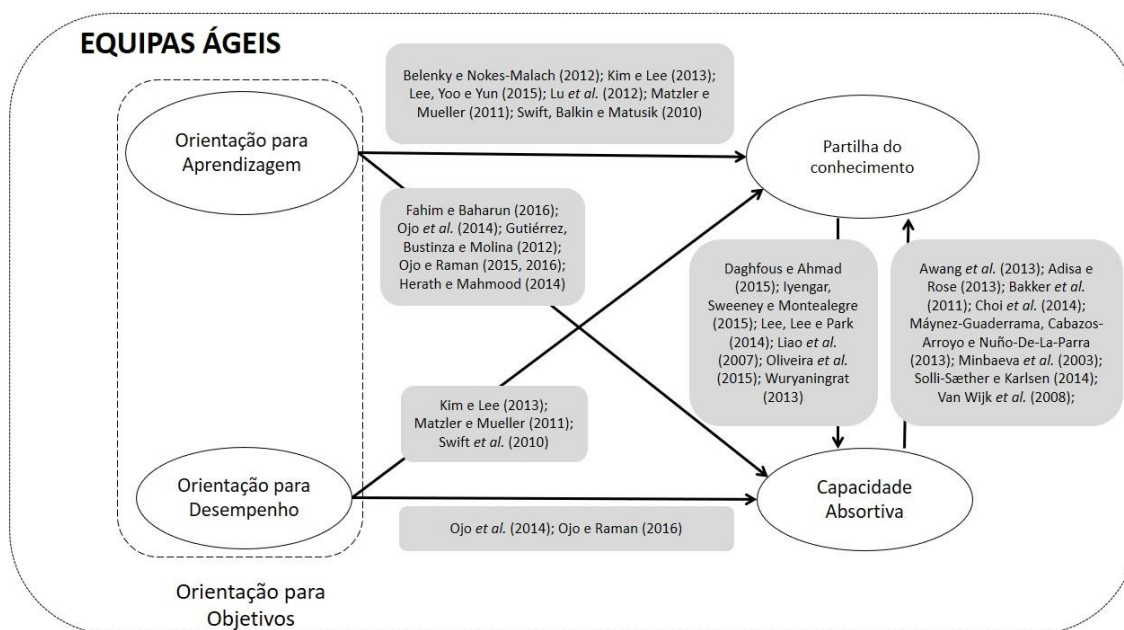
EQUIPAS ÁGEIS

Belenky e Nokes-Malach (2012); Kim e Lee (2013); Lee, Yoo e Yun (2015); Lu *et al.* (2012); Matzler e Mueller (2011); Swift, Balkin e Matusik (2010)

Orientação para Aprendizagem

Partilha do conhecimento

Fahim e Baharun (2016); Ojo *et al.* (2014); Gutiérrez, Bustinza e Molina (2012); Ojo e Raman (2015, 2016); Herath e Mahmood (2014)

Daghfous e Ahmad (2015); Iyengar, Sweeney e Montealegre (2015); Lee, Lee e Park (2014); Liao *et al.* (2007); Oliveira *et al.* (2015); Wuryaningrat (2013)

Awang *et al.* (2013); Adisa e Rose (2013); Bakker *et al.* (2011); Choi *et al.* (2014); Máynez-Guaderrama, Cabazos-Arroyo e Nuño-De-La-Parra (2013); Minbaeva *et al.* (2003); Solli-Sæther e Karlsen (2014); Van Wijk *et al.* (2008);

Kim e Lee (2013); Matzler e Mueller (2011); Swift *et al.* (2010)

Orientação para Desempenho

Capacidade Absortiva

Ojo *et al.* (2014); Ojo e Raman (2016)

Orientação para Objetivos